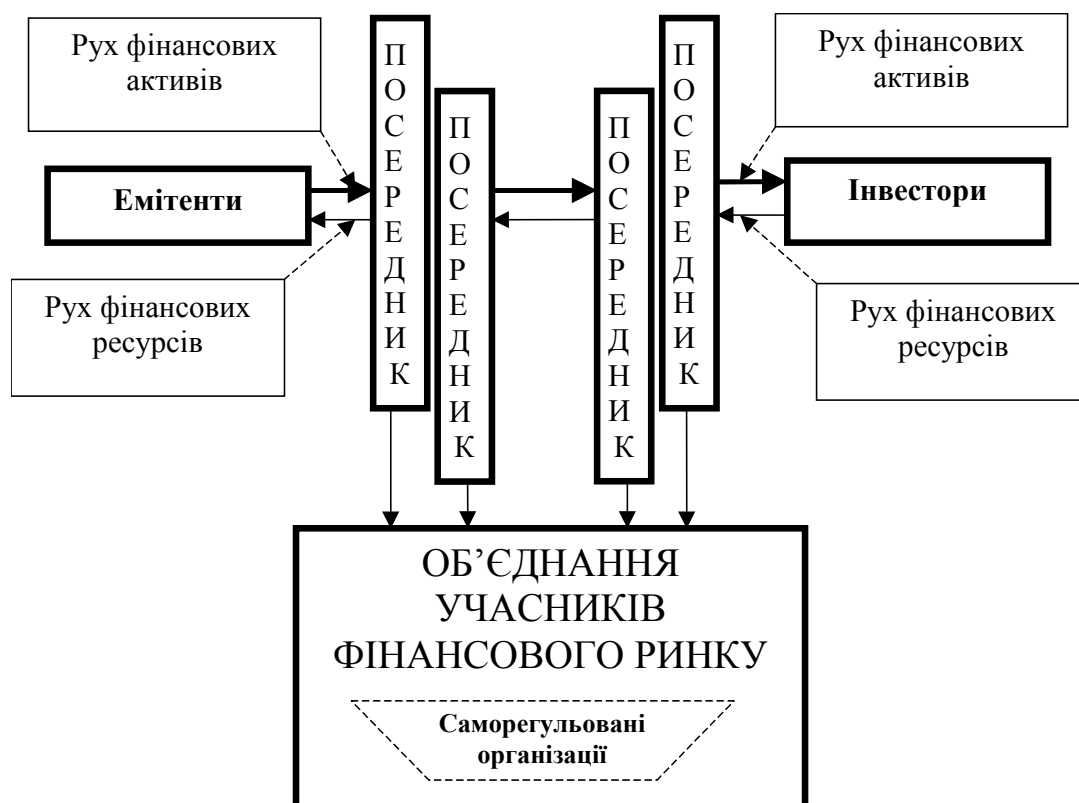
Рух фінансових активів

Емітенти

Рух фінансових ресурсів

ПОСЕРЕДНИК

ПОСЕРЕДНИК

ПОСЕРЕДНИК

ПОСЕРЕДНИК

Рух фінансових активів

Інвестори

Рух фінансових ресурсів

ОБ'ЄДНАННЯ УЧАСНИКІВ ФІНАНСОВОГО РИНКУ

Саморегульовані організації